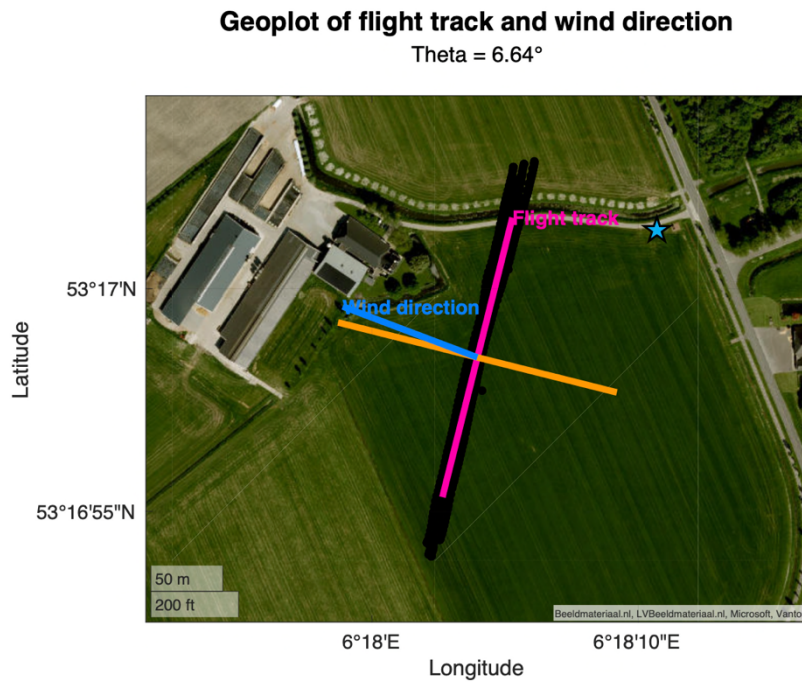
Geoplot of flight track and wind direction

Theta = 6.64°

Flight track

Wind direction

53°17'N

53°16'55"N

Latitude

50 m

200 ft

Beeldmateriaal.nl, LVBeeldmateriaal.nl, Microsoft, Vanto

6°18'E

6°18'10"E

Longitude